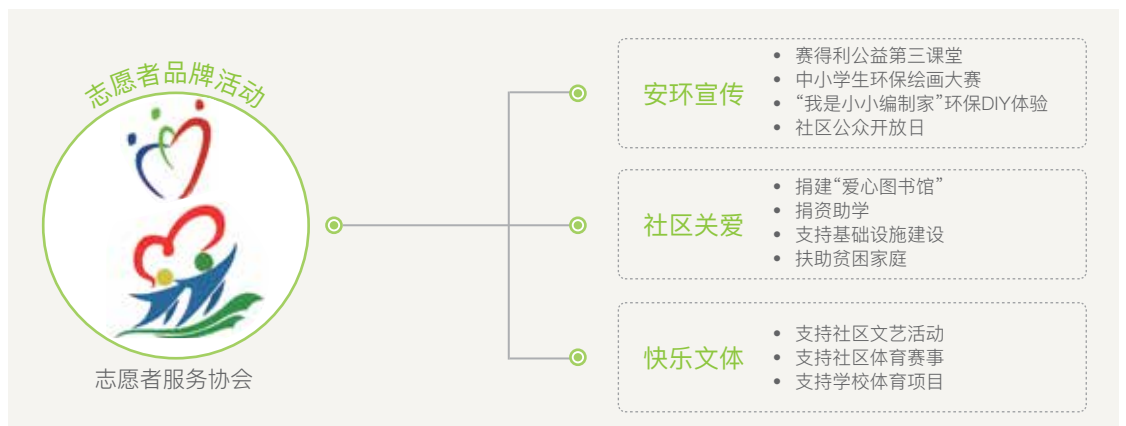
志愿者品牌活动

志愿者服务协会

安环宣传
- 赛得利公益第三课堂
- 中小学生环保绘画大赛
- “我是小小编制家”环保DIY体验
- 社区公众开放日

社区关爱
- 捐建“爱心图书馆”
- 捐资助学
- 支持基础设施建设
- 扶助贫困家庭

快乐文体
- 支持社区文艺活动
- 支持社区体育赛事
- 支持学校体育项目